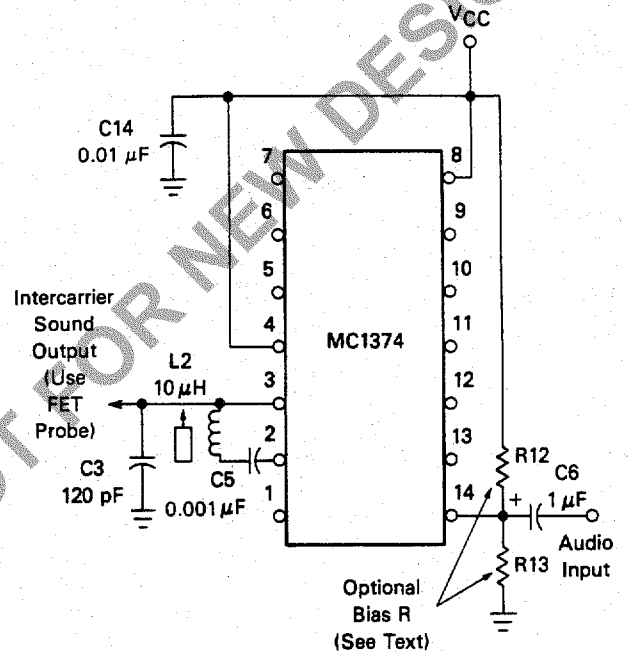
$V_{CC}$

C14
0.01 $\mu$F

7
6
5
4
3
2
1

8
9
10
11
12
13
14

MC1374

Intercarrier Sound Output (Use FET Probe)

L2
10 $\mu$H

C3
120 pF

C5
0.001 $\mu$F

R12

C6
1 $\mu$F

+

R13

Audio Input

Optional Bias R (See Text)

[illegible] FOR NEW DES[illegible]